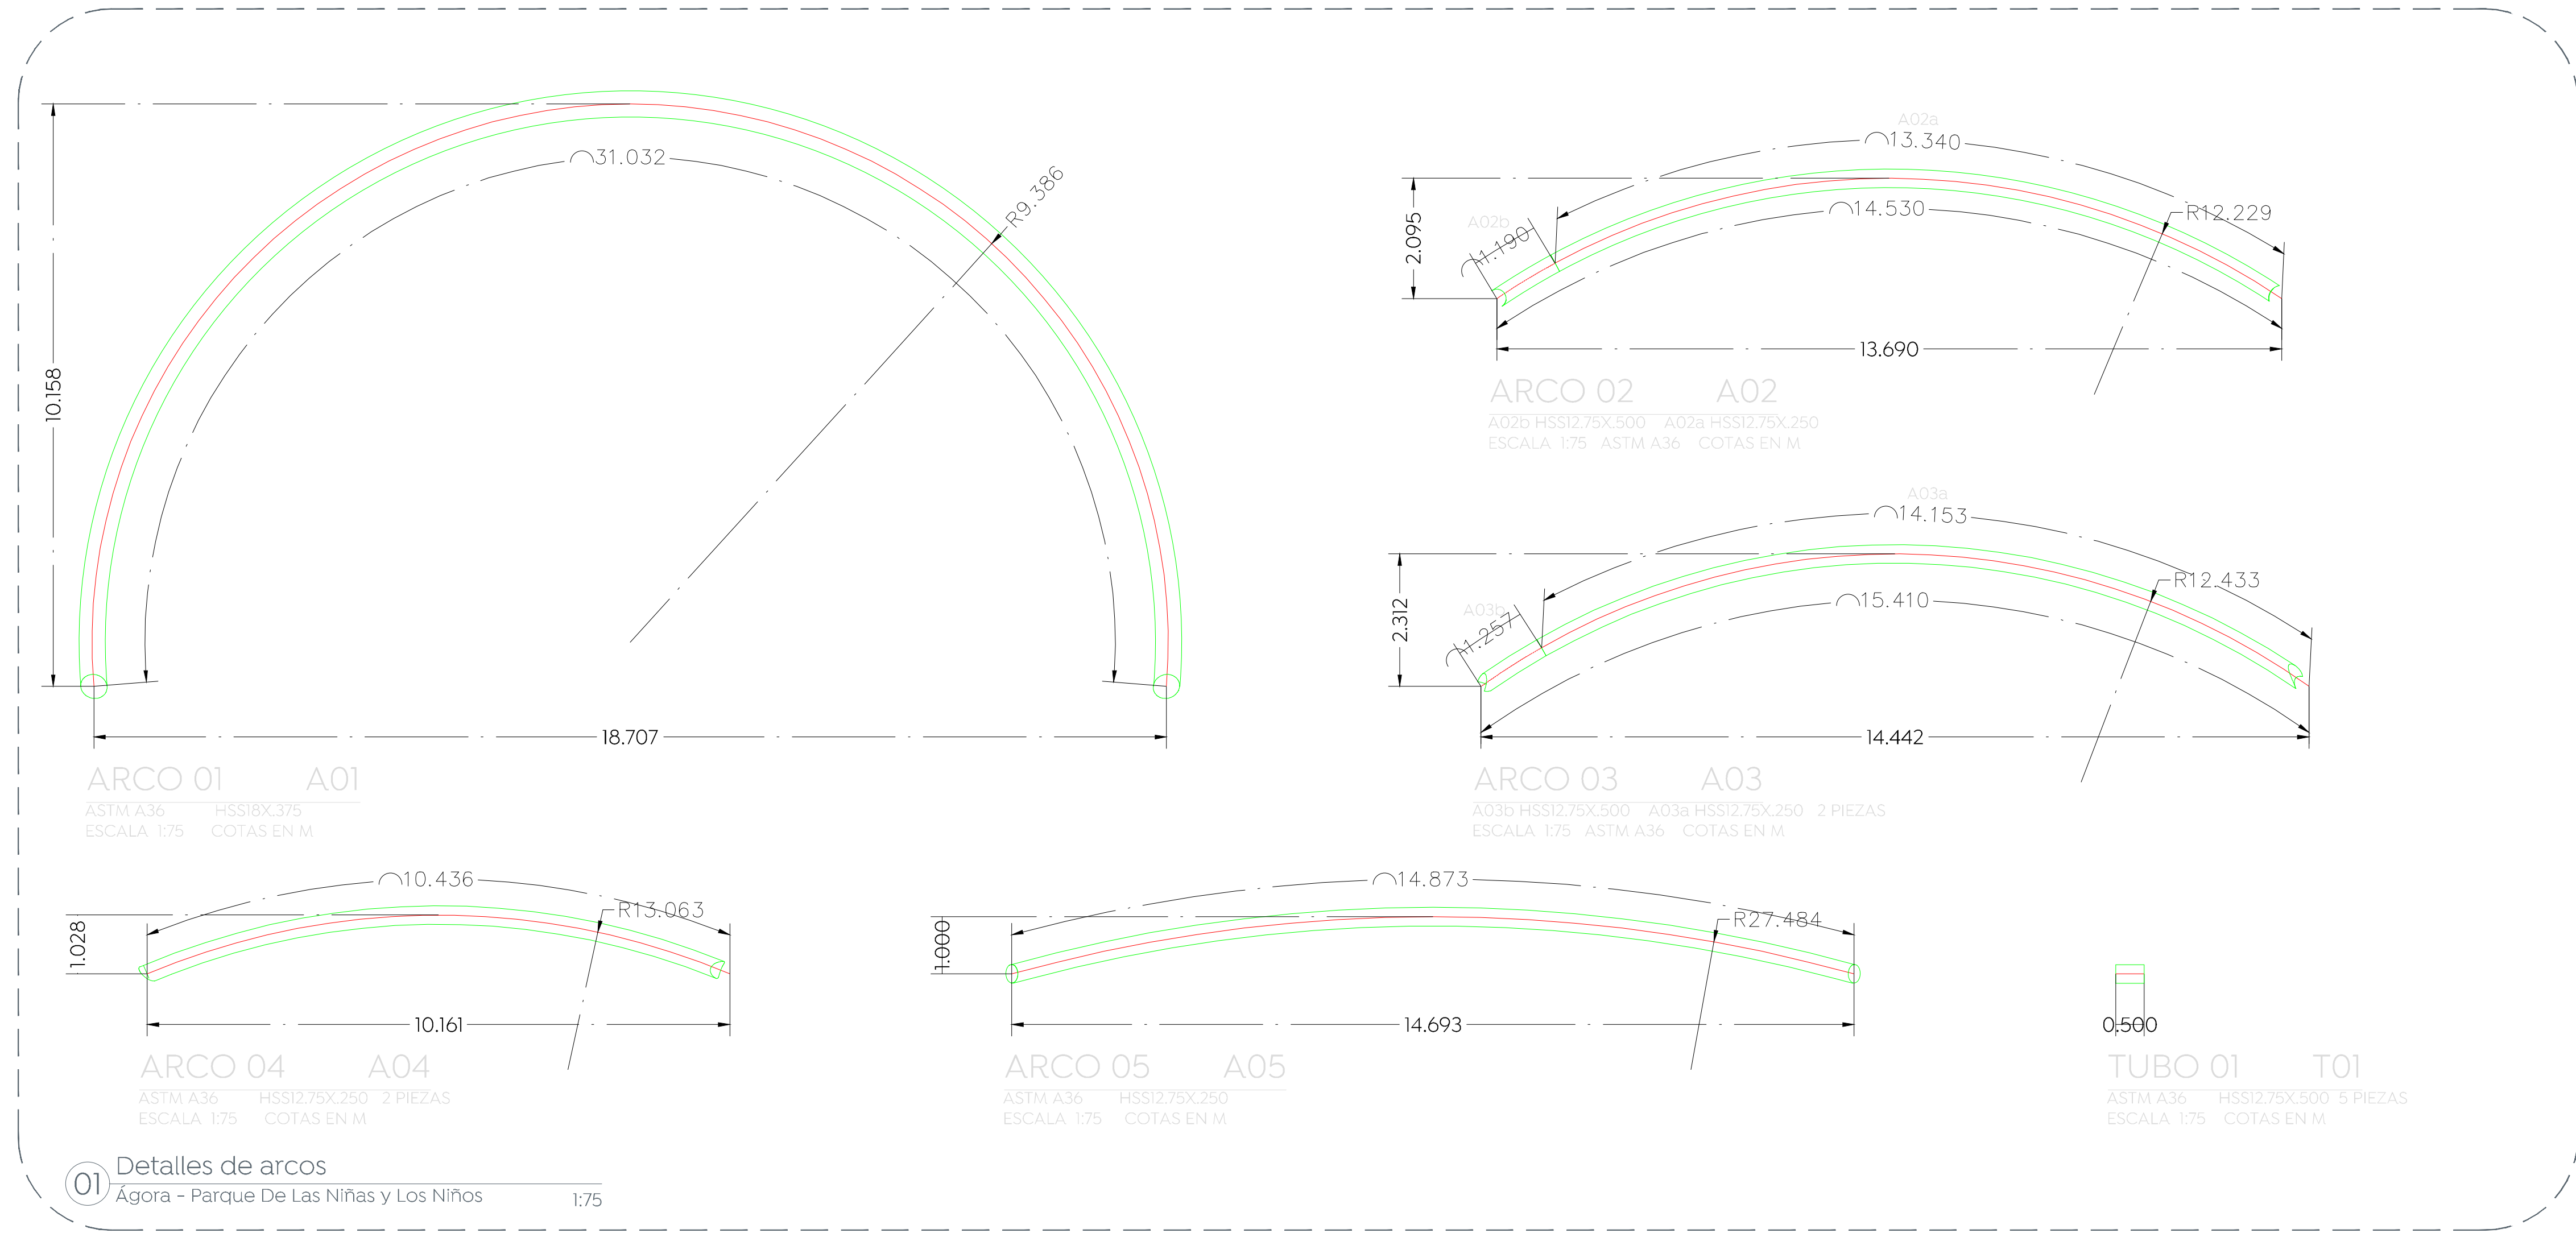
10.158

31.032

R9.386

18.707

ARCO 01 A01

ASTM A36 HSS18X.375

ESCALA 1:75 COTAS EN M

A02a

13.340

2.095

A02b

1.190

14.530

R12.229

13.690

ARCO 02 A02

A02b HSS12.75X.500 A02a HSS12.75X.250

ESCALA 1:75 ASTM A36 COTAS EN M

A03a

14.153

2.312

A03b

1.257

15.410

R12.433

14.442

ARCO 03 A03

A03b HSS12.75X.500 A03a HSS12.75X.250 2 PIEZAS

ESCALA 1:75 ASTM A36 COTAS EN M

10.436

R13.063

1.028

10.161

ARCO 04 A04

ASTM A36 HSS12.75X.250 2 PIEZAS

ESCALA 1:75 COTAS EN M

14.873

R27.484

1.000

14.693

ARCO 05 A05

ASTM A36 HSS12.75X.250

ESCALA 1:75 COTAS EN M

0.500

TUBO 01 T01

ASTM A36 HSS12.75X.500 5 PIEZAS

ESCALA 1:75 COTAS EN M

01 Detalles de arcos

Ágora - Parque De Las Niñas y Los Niños 1:75